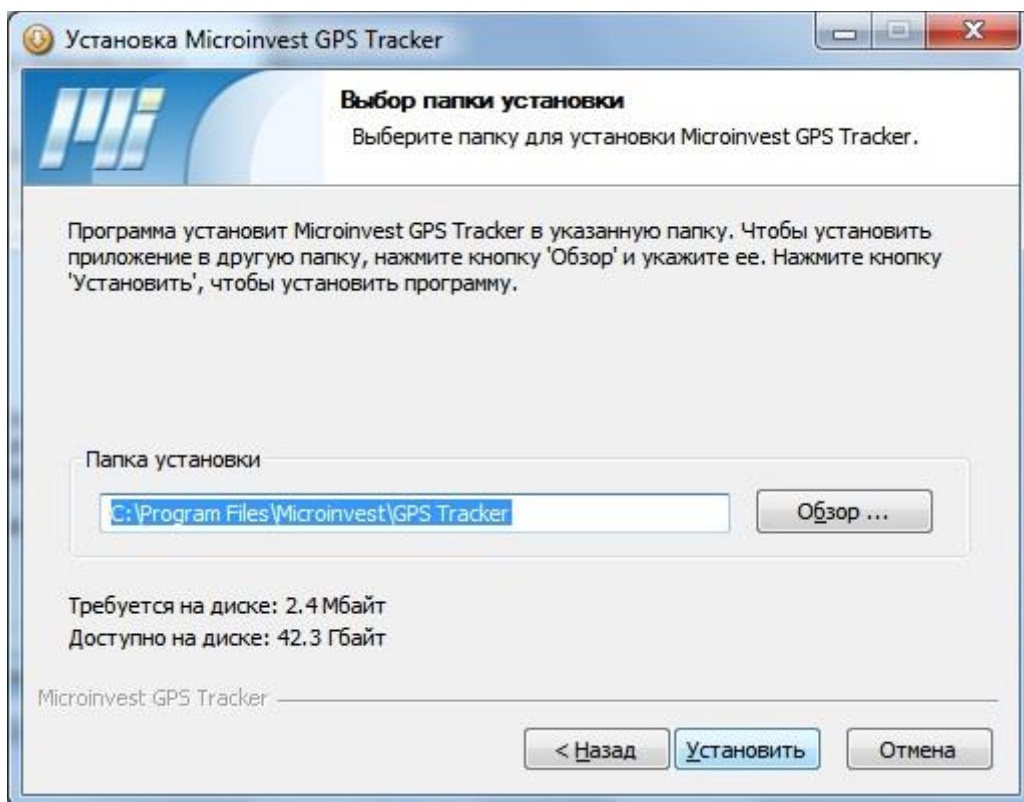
Установка Microinvest GPS Tracker

Выбор папки установки
Выберите папку для установки Microinvest GPS Tracker.

Программа установит Microinvest GPS Tracker в указанную папку. Чтобы установить приложение в другую папку, нажмите кнопку 'Обзор' и укажите ее. Нажмите кнопку 'Установить', чтобы установить программу.

Папка установки
C:\Program Files\Microinvest\GPS Tracker
Обзор ...

Требуется на диске: 2.4 Мбайт
Доступно на диске: 42.3 Гбайт

Microinvest GPS Tracker

< Назад
Установить
Отмена